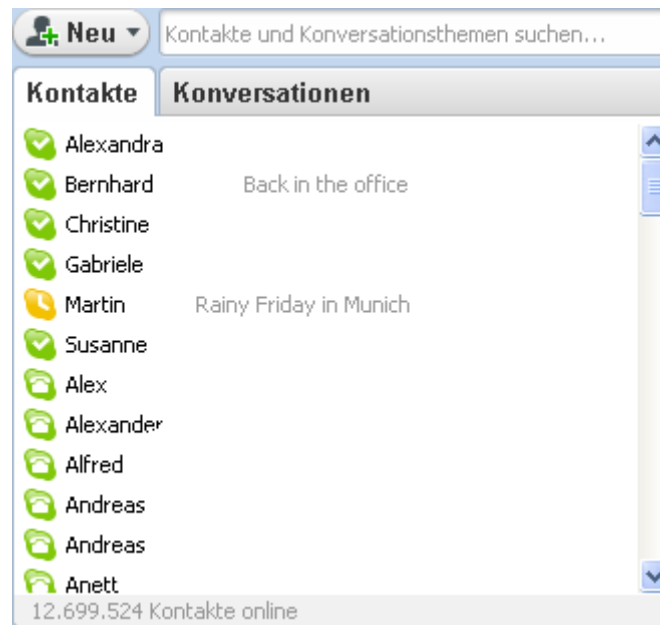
Neu

Kontakte und Konversationsthemen suchen...

Kontakte | Konversationen

Alexandra
Bernhard Back in the office
Christine
Gabriele
Martin Rainy Friday in Munich
Susanne
Alex
Alexander
Alfred
Andreas
Andreas
Anett

12.699.524 Kontakte online